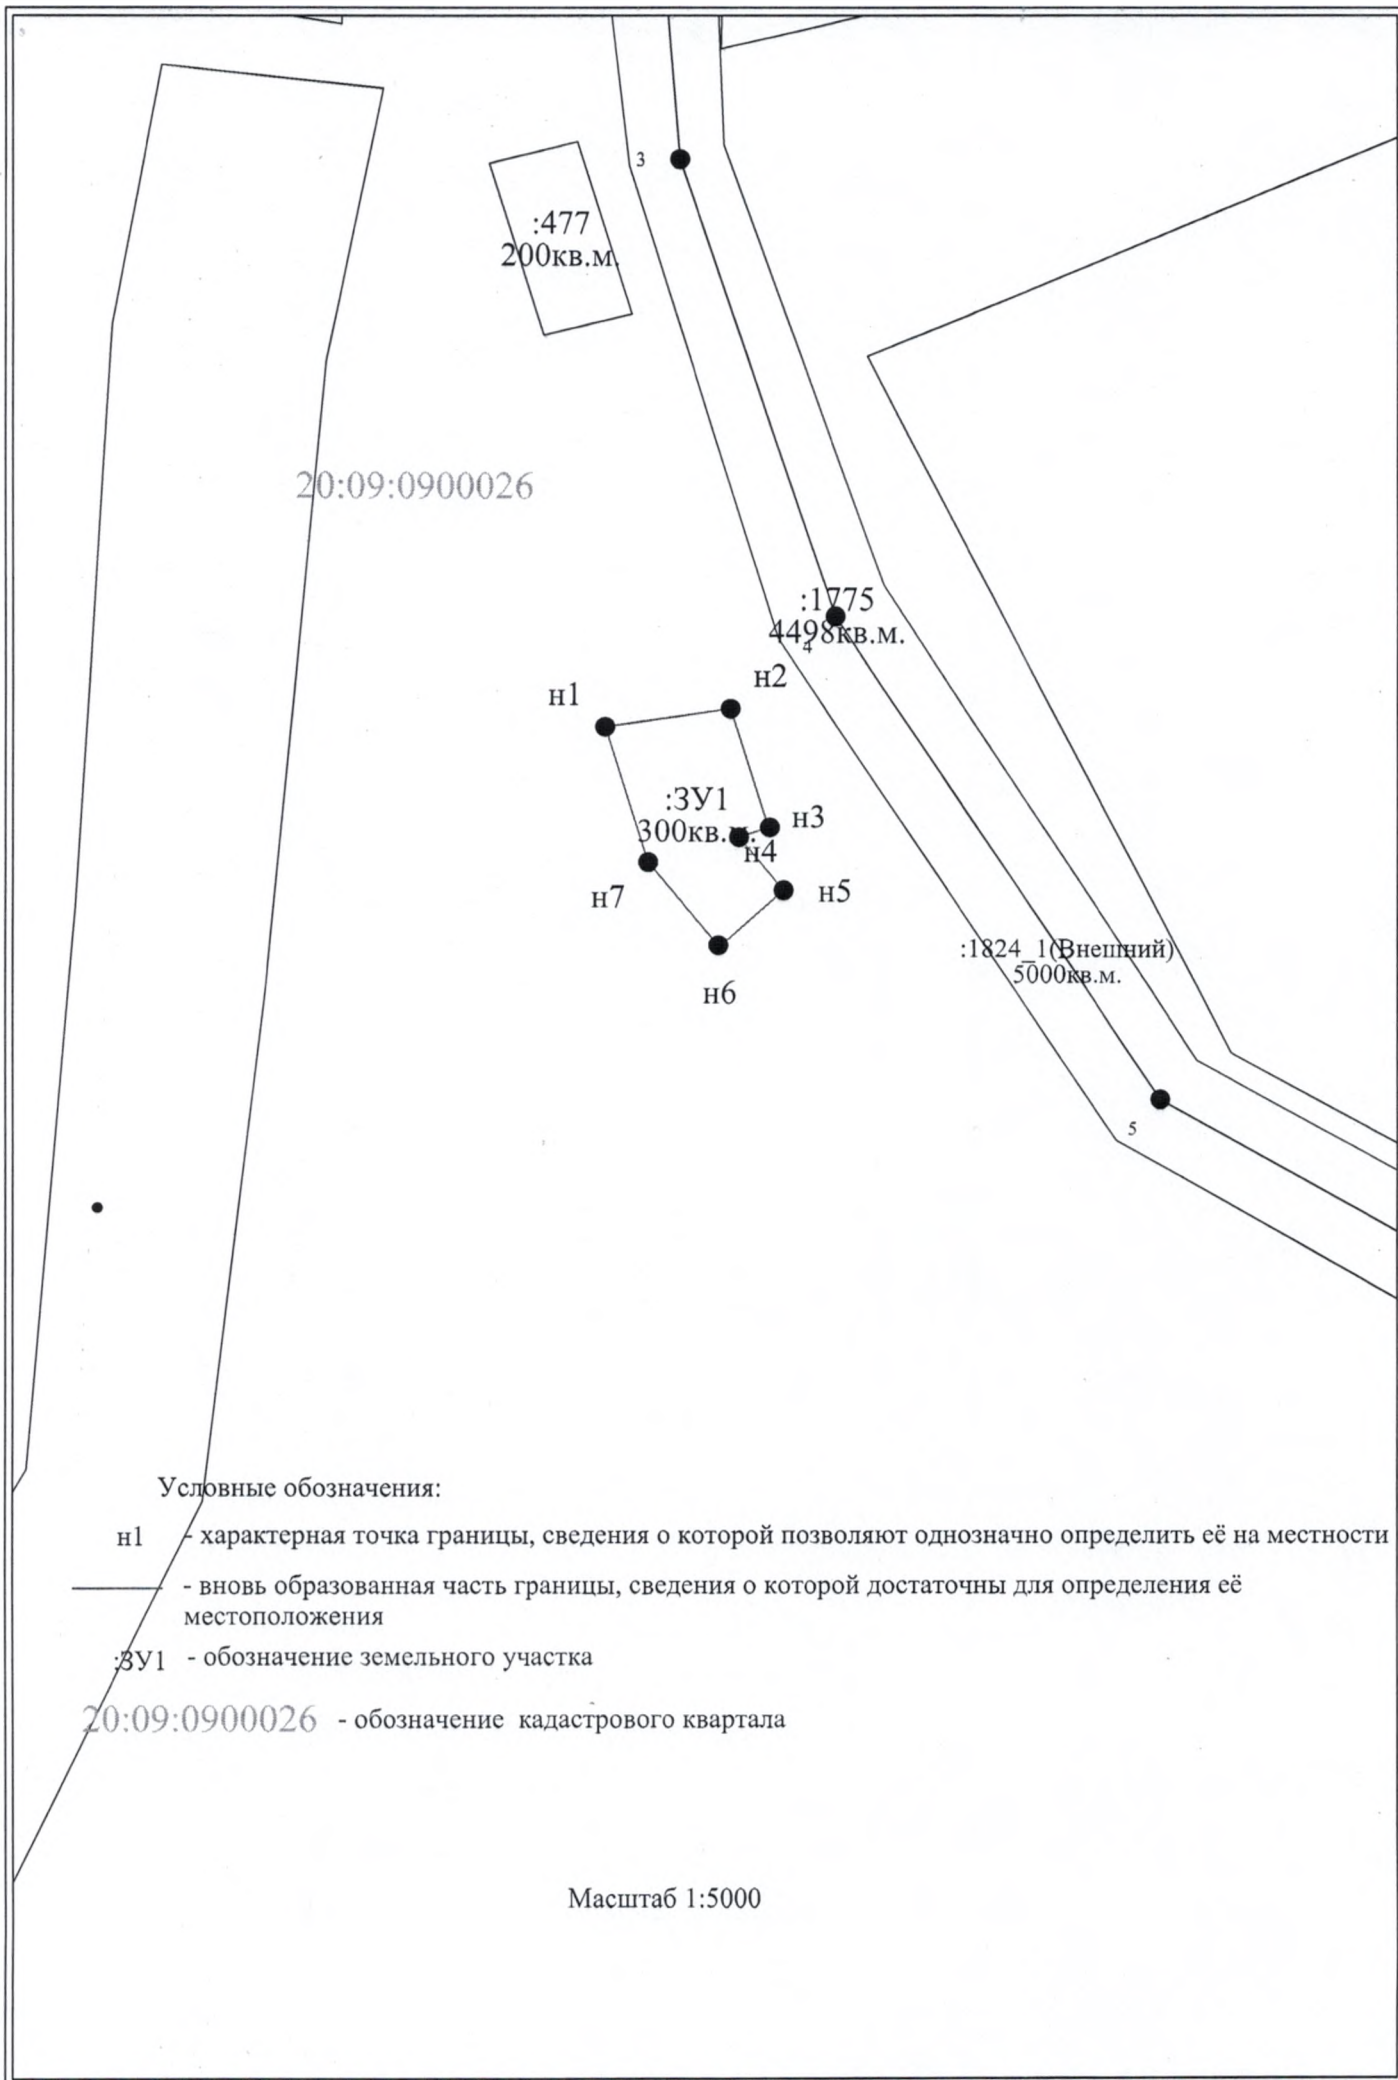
3

:477
200кв.м.

20:09:0900026

:1775
4498кв.м.
4

н1

н2

:ЗУ1
300кв.м.

н3

н4

н7

н5

н6

:1824_1(Внешний)
5000кв.м.

5

Условные обозначения:

н1 - характерная точка границы, сведения о которой позволяют однозначно определить её на местности

- вновь образованная часть границы, сведения о которой достаточны для определения её местоположения

:ЗУ1 - обозначение земельного участка

20:09:0900026 - обозначение кадастрового квартала

Масштаб 1:5000